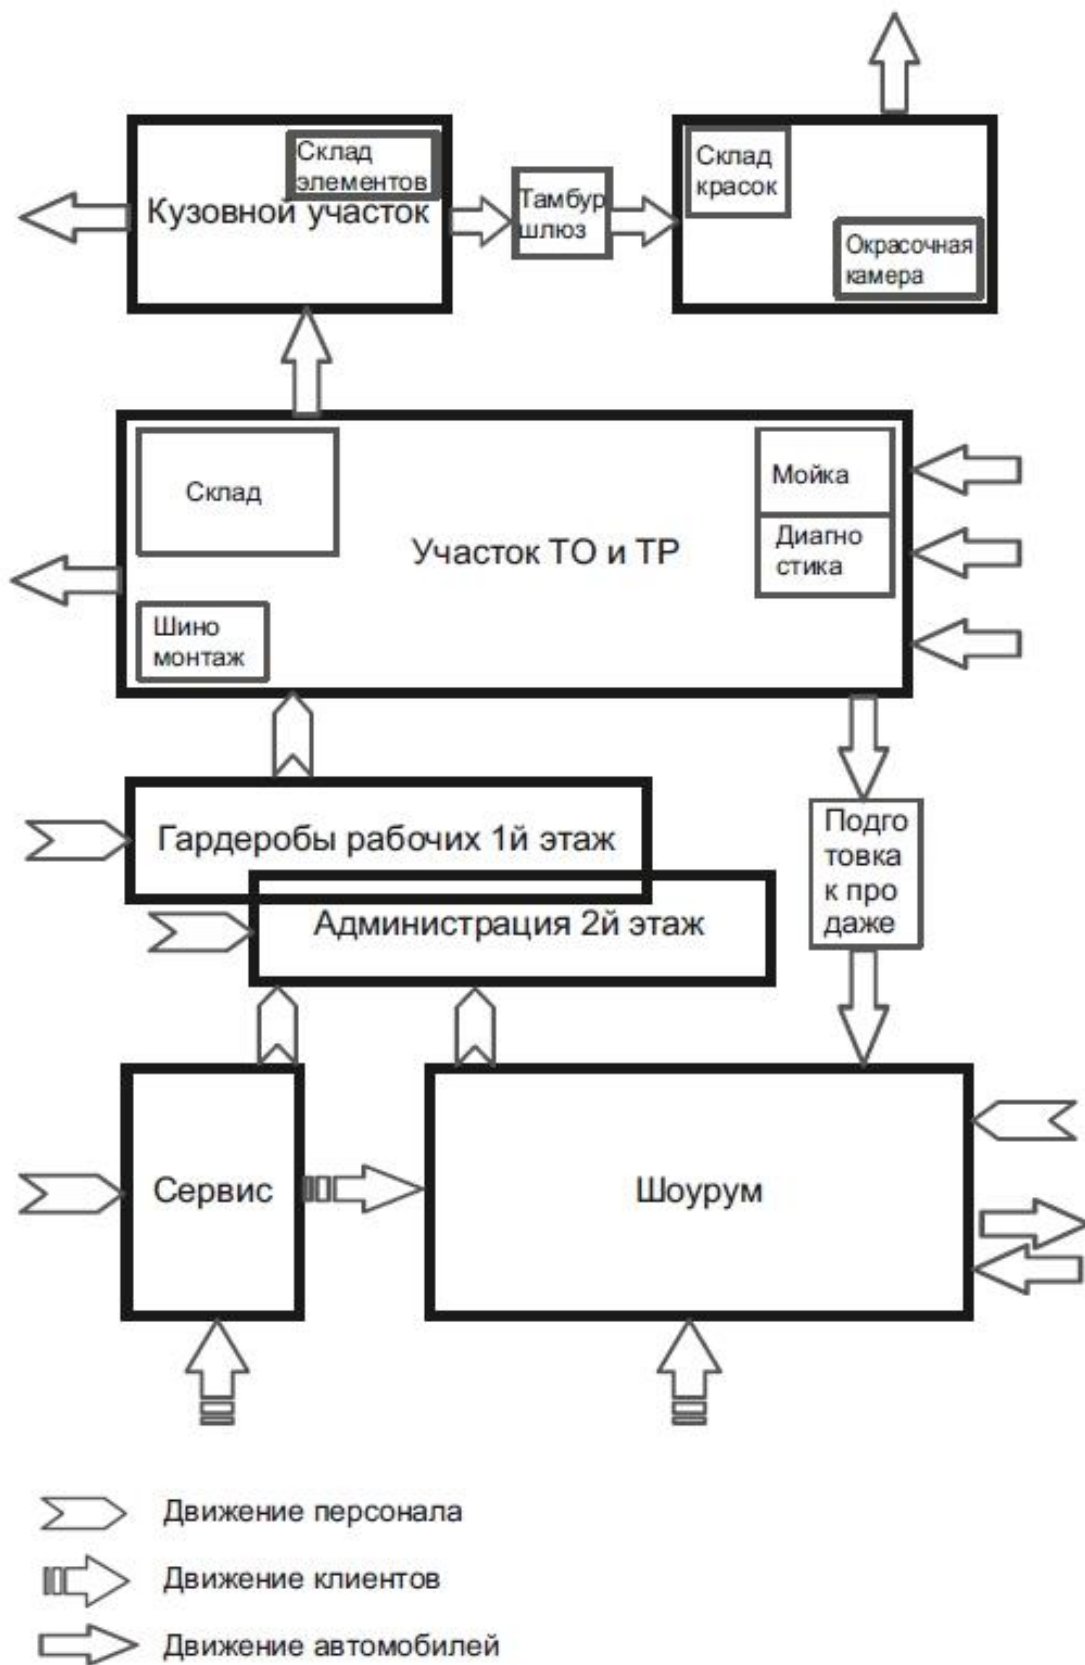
Склад элементов

Кузовной участок

Тамбур шлюз

Склад красок

Окрасочная камера

Склад

Мойка

Участок ТО и ТР

Диагно стика

Шино монтаж

Гардеробы рабочих 1й этаж

Подго товка к про даже

Администрация 2й этаж

Сервис

Шоурум

Движение персонала

Движение клиентов

Движение автомобилей